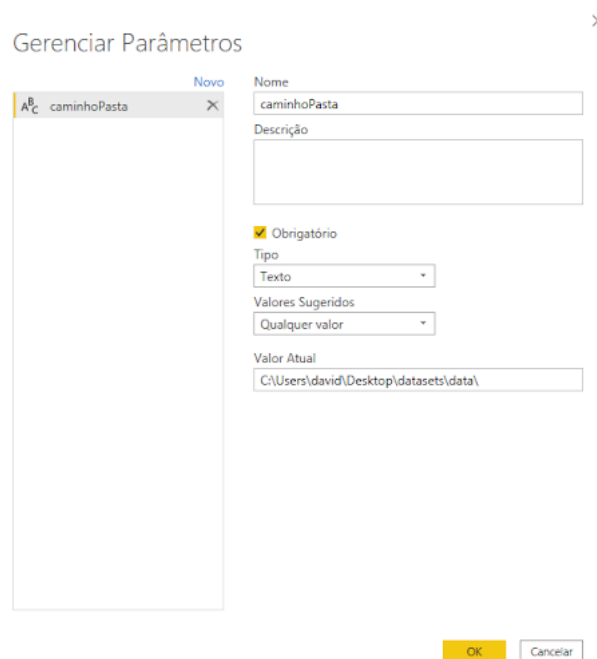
Gerenciar Parâmetros

Novo

$A^B_C$ caminhoPasta ✕

Nome

caminhoPasta

Descrição

Obrigatório

Tipo

Texto

Valores Sugeridos

Qualquer valor

Valor Atual

C:\Users\david\Desktop\datasets\data\

OK

Cancelar